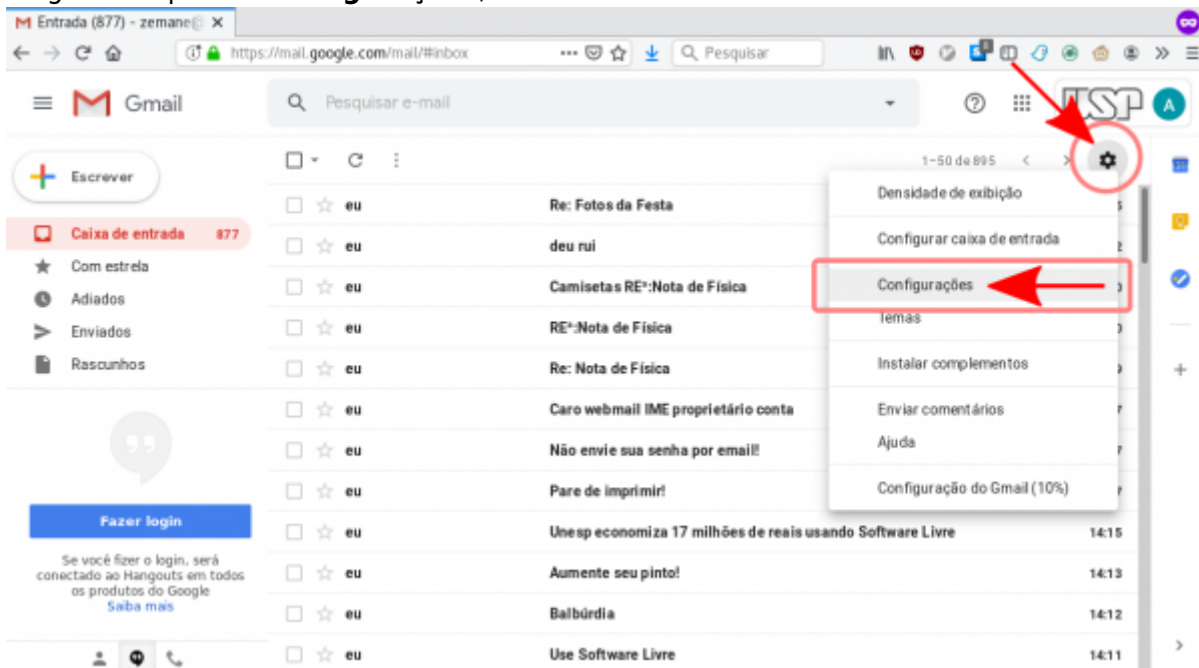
Entrada (877) - zemane@
https://mail.google.com/mail/#inbox
Pesquisar

Gmail
Pesquisar e-mail
USP
A

Escrever
Caixa de entrada 877
Com estrela
Adiados
Enviados
Rascunhos

Fazer login
Se você fizer o login, será conectado ao Hangouts em todos os produtos do Google
Saiba mais

1–50 de 895

Densidade de exibição
Configurar caixa de entrada
Configurações
Temas
Instalar complementos
Enviar comentários
Ajuda
Configuração do Gmail (10%)

eu Re: Fotos da Festa
eu deu rui
eu Camisetas REª:Nota de Física
eu REª:Nota de Física
eu Re: Nota de Física
eu Caro webmail IME proprietário conta
eu Não envie sua senha por email!
eu Pare de imprimir!
eu Unesp economiza 17 milhões de reais usando Software Livre 14:15
eu Aumente seu pinto! 14:13
eu Balbúrdia 14:12
eu Use Software Livre 14:11